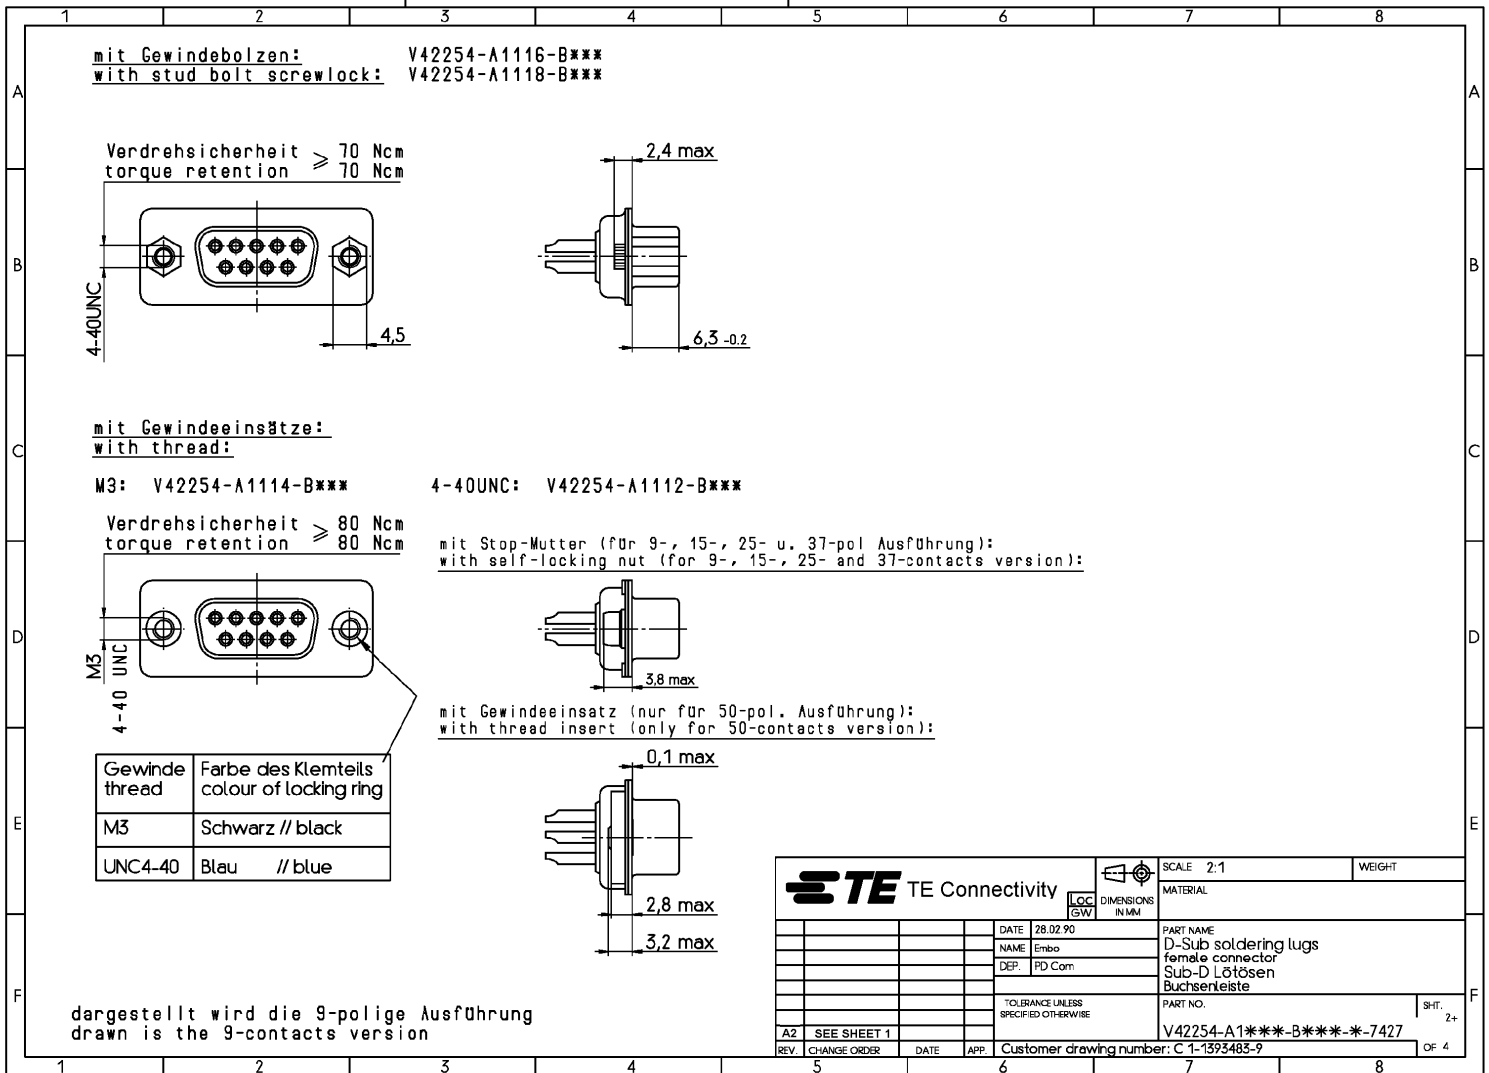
1 2 3 4 5 6 7 8

A B C D E F

mit Gewindebolzen: V42254-A1116-B***
with stud bolt screwlock: V42254-A1118-B***

Verdrehsicherheit $\geqslant$ 70 Ncm
torque retention $\geqslant$ 70 Ncm

4-40UNC

4,5

2,4 max

6,3 -0.2

mit Gewindeeinsätze:
with thread:

M3: V42254-A1114-B*** 4-40UNC: V42254-A1112-B***

Verdrehsicherheit $\geqslant$ 80 Ncm
torque retention $\geqslant$ 80 Ncm

M3
4-40 UNC

mit Stop-Mutter (für 9-, 15-, 25- u. 37-pol Ausführung):
with self-locking nut (for 9-, 15-, 25- and 37-contacts version):

3,8 max

mit Gewindeeinsatz (nur für 50-pol. Ausführung):
with thread insert (only for 50-contacts version):

0,1 max

2,8 max

3,2 max

| Gewinde thread | Farbe des Klemteils colour of locking ring |
|---|---|
| M3 | Schwarz // black |
| UNC4-40 | Blau // blue |

dargestellt wird die 9-polige Ausführung
drawn is the 9-contacts version

TE TE Connectivity

Loc GW

DIMENSIONS IN MM

SCALE 2:1

WEIGHT

MATERIAL

DATE 28.02.90
NAME Embo
DEP. PD Com

PART NAME
D-Sub soldering lugs
female connector
Sub-D Lötösen
Buchsenleiste

TOLERANCE UNLESS SPECIFIED OTHERWISE

PART NO.
V42254-A1***-B***-*-7427

SHT. 2+
OF 4

A2 SEE SHEET 1
REV. CHANGE ORDER DATE APP.

Customer drawing number: C 1-1393483-9